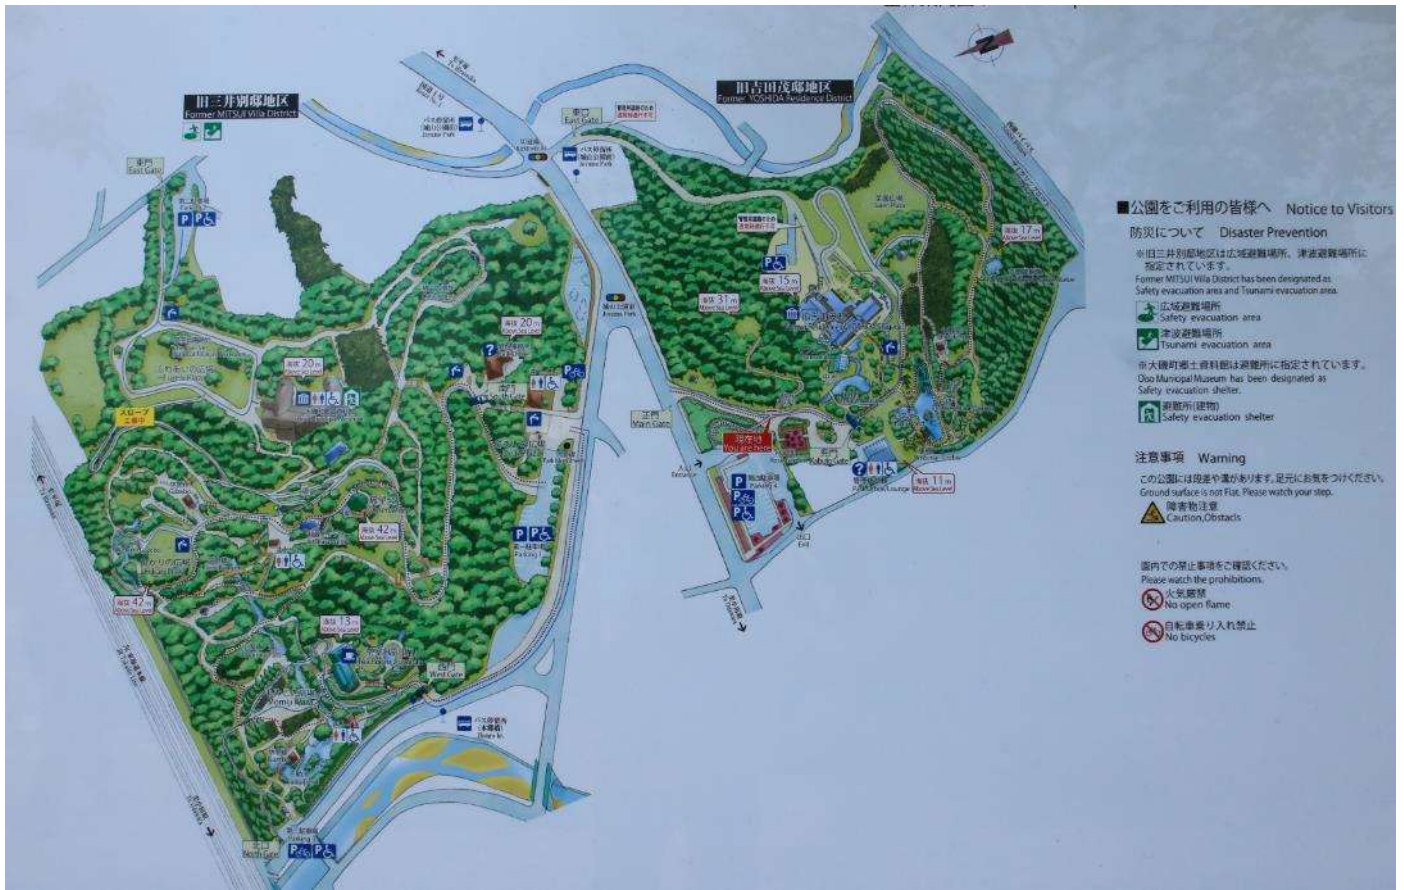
旧三井別邸地区
Former MITSUI Villa District

旧吉田茂邸地区
Former YOSHIDA Residence District

東門
East Gate

正門
Main Gate

西門
West Gate

北門
North Gate

現在地
You are here

海抜 20 m
Above Sea Level

海抜 20 m
Above Sea Level

海抜 42 m
Above Sea Level

海抜 42 m
Above Sea Level

海抜 13 m
Above Sea Level

海抜 31 m
Above Sea Level

海抜 15 m
Above Sea Level

海抜 17 m
Above Sea Level

海抜 11 m
Above Sea Level

スロープ
工事中

■公園をご利用の皆様へ Notice to Visitors

防災について Disaster Prevention

※旧三井別邸地区は広域避難場所、津波避難場所に指定されています。
Former MITSUI Villa District has been designated as Safety evacuation area and Tsunami evacuation area.

広域避難場所
Safety evacuation area

津波避難場所
Tsunami evacuation area

※大磯町郷土資料館は避難所に指定されています。
Oiso Municipal Museum has been designated as Safety evacuation shelter.

避難所(建物)
Safety evacuation shelter

注意事項 Warning

この公園には段差や溝があります。足元にお気をつけください。
Ground surface is not Flat. Please watch your step.

障害物注意
Caution,Obstacls

園内での禁止事項をご確認ください。
Please watch the prohibitions.

火気厳禁
No open flame

自転車乗り入れ禁止
No bicycles